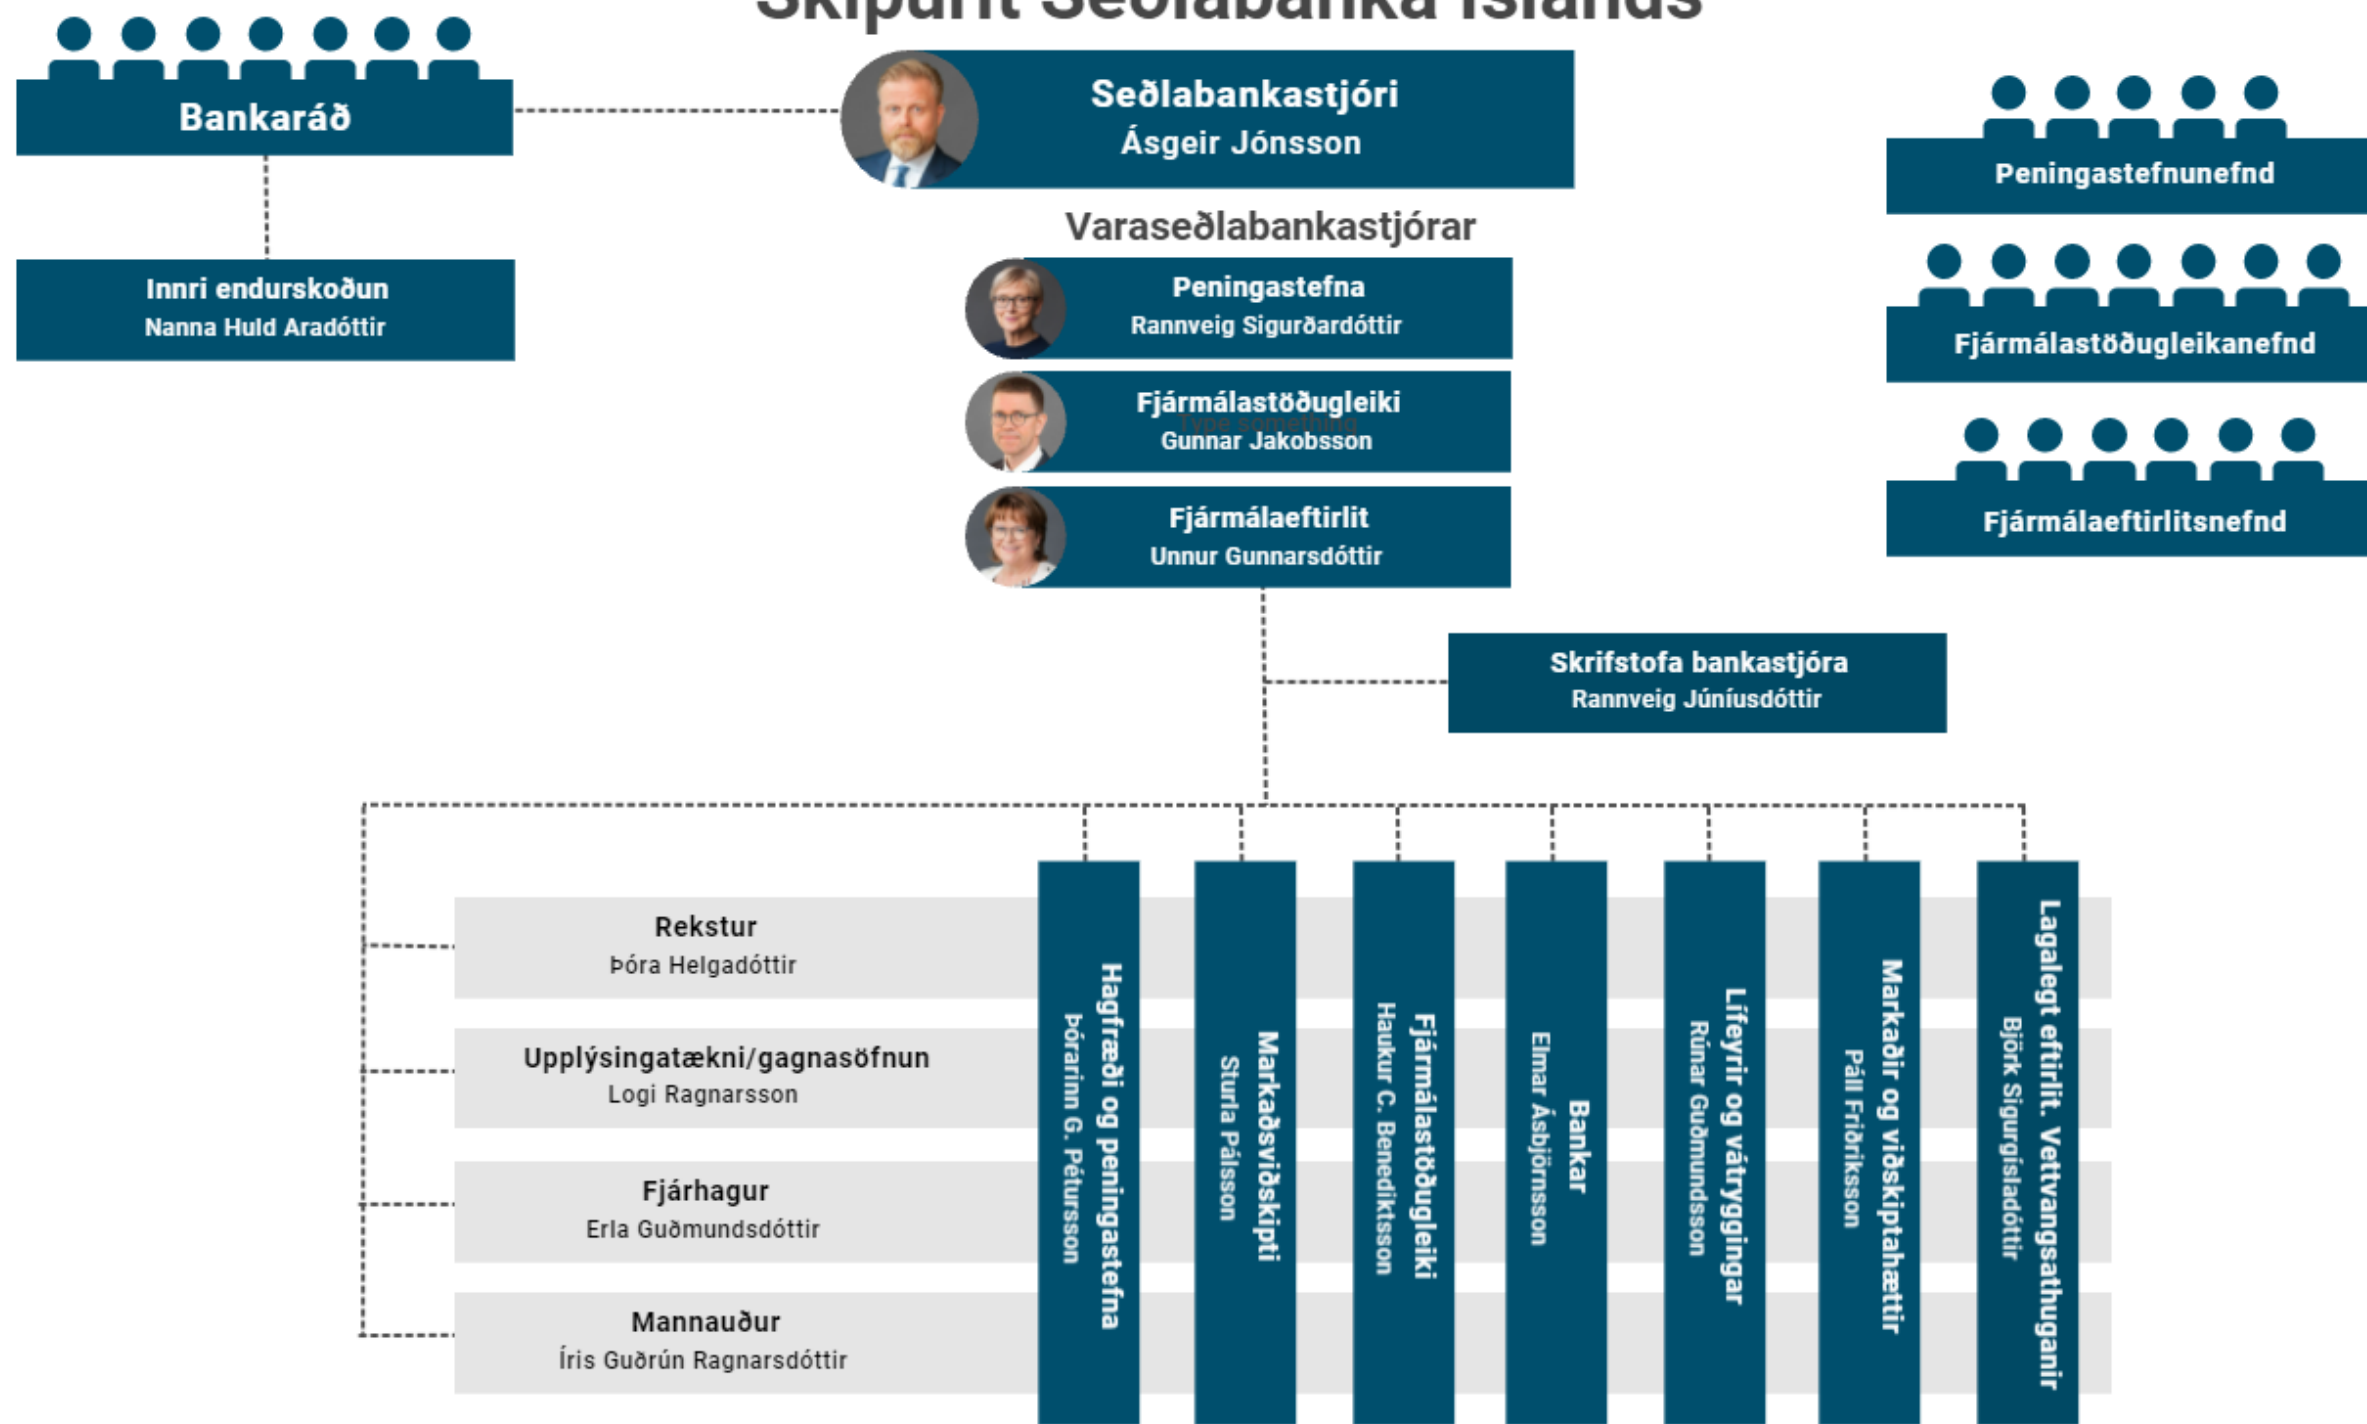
Skipurit Seðlabanka Íslands

Bankaráð

Seðlabankastjóri
Ásgeir Jónsson

Peningastefnunefnd

Innri endurskoðun
Nanna Huld Aradóttir

Varaseðlabankastjórar

Peningastefna
Rannveig Sigurðardóttir

Fjármálastöðugleikanefnd

Fjármálastöðugleiki
Type something
Gunnar Jakobsson

Fjármálaeftirlit
Unnur Gunnarsdóttir

Fjármálaeftirlitsnefnd

Skrifstofa bankastjóra
Rannveig Júníusdóttir

Rekstur
Þóra Helgadóttir

Upplýsingatækni/gagnasöfnun
Logi Ragnarsson

Fjárhagur
Erla Guðmundsdóttir

Mannauður
Íris Guðrún Ragnarsdóttir

Hagfræði og peningastefna
Þórarinn G. Pétursson

Markaðsviðskipti
Sturla Pálsson

Fjármálastöðugleiki
Haukur C. Benediktsson

Bankar
Elmar Ásbjörnsson

Lífeyrir og vátryggingar
Rúnar Guðmundsson

Markaðir og viðskiptahættir
Páll Friðriksson

Lagalegt eftirlit. Vettvangsathuganir
Björk Sigurgísladóttir